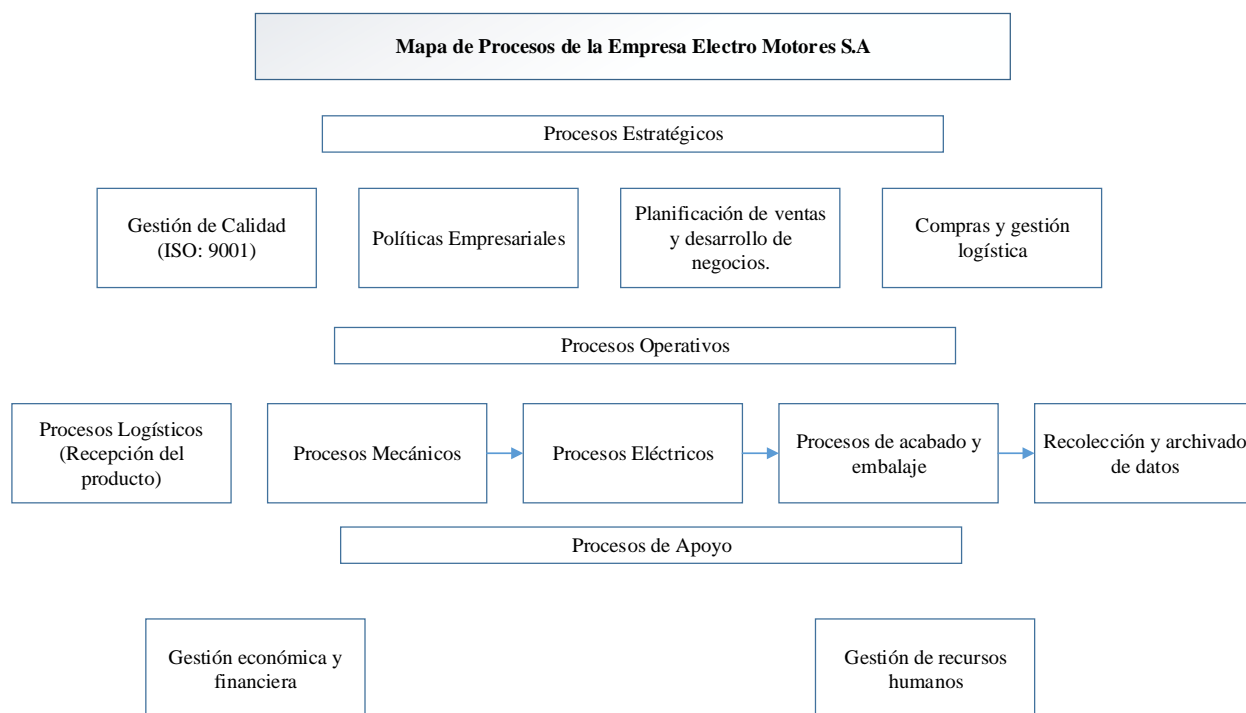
Mapa de Procesos de la Empresa Electro Motores S.A

Procesos Estratégicos

Gestión de Calidad (ISO: 9001)

Políticas Empresariales

Planificación de ventas y desarrollo de negocios.

Compras y gestión logística

Procesos Operativos

Procesos Logísticos (Recepción del producto)

Procesos Mecánicos

Procesos Eléctricos

Procesos de acabado y embalaje

Recolección y archivado de datos

Procesos de Apoyo

Gestión económica y financiera

Gestión de recursos humanos